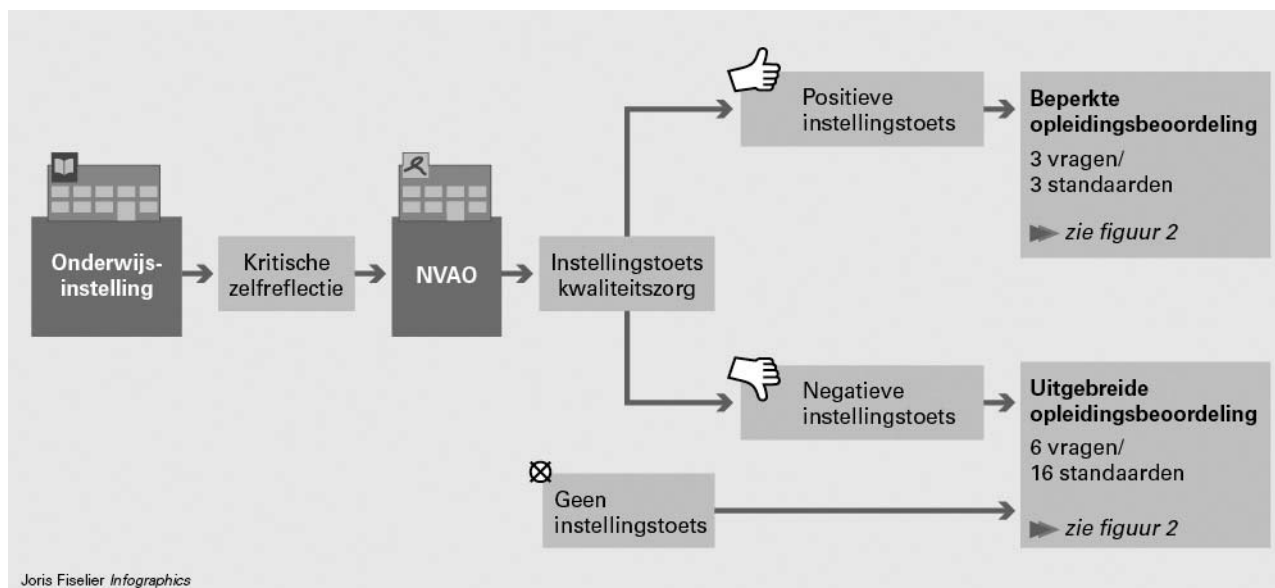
Onderwijsinstelling

Kritische zelfreflectie

NVAO

Instellingstoets kwaliteitszorg

Positieve instellingstoets

**Beperkte opleidingsbeoordeling**
3 vragen/
3 standaarden
*zie figuur 2*

Negatieve instellingstoets

**Uitgebreide opleidingsbeoordeling**
6 vragen/
16 standaarden
*zie figuur 2*

Geen instellingstoets

Joris Fiselier *Infographics*